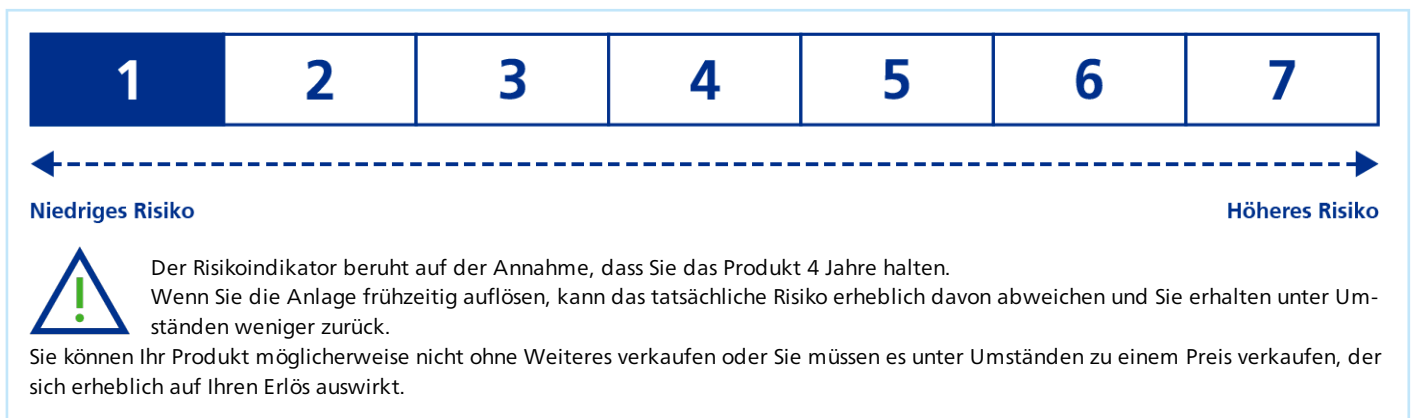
| 1 | 2 | 3 | 4 | 5 | 6 | 7 |
|---|---|---|---|---|---|---|

Niedriges Risiko

Höheres Risiko

Der Risikoindikator beruht auf der Annahme, dass Sie das Produkt 4 Jahre halten.
Wenn Sie die Anlage frühzeitig auflösen, kann das tatsächliche Risiko erheblich davon abweichen und Sie erhalten unter Umständen weniger zurück.

Sie können Ihr Produkt möglicherweise nicht ohne Weiteres verkaufen oder Sie müssen es unter Umständen zu einem Preis verkaufen, der sich erheblich auf Ihren Erlös auswirkt.